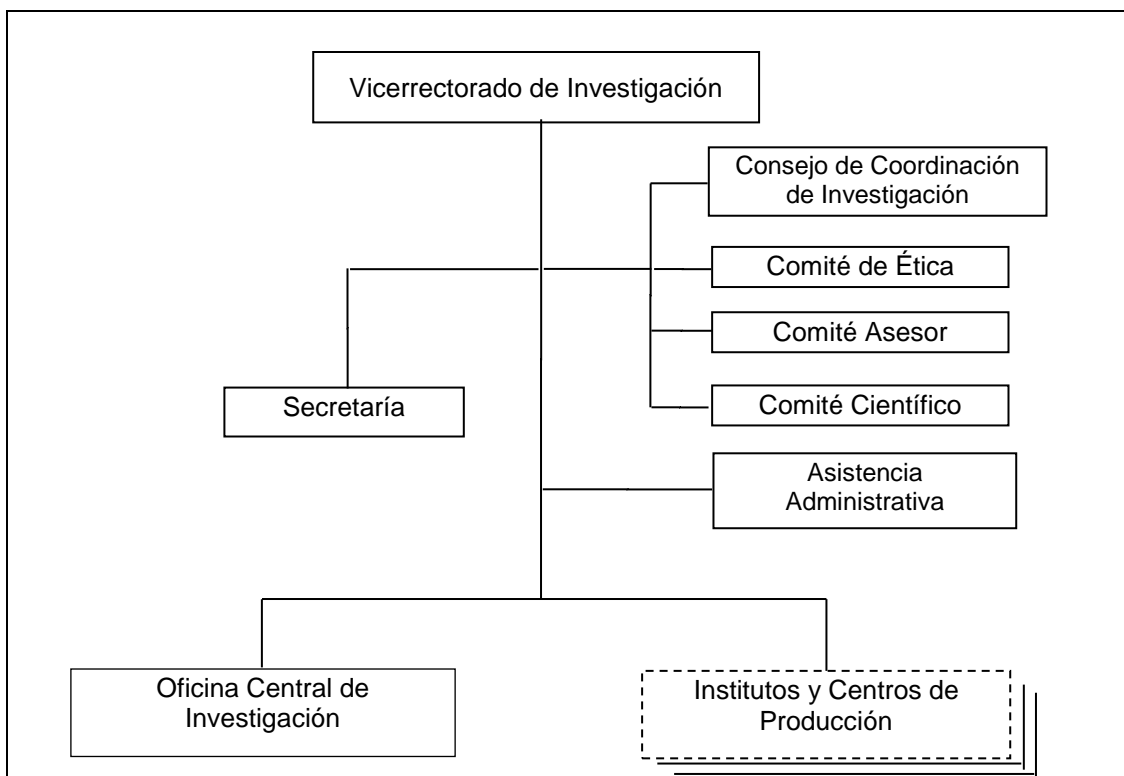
Vicerrectorado de Investigación

Consejo de Coordinación de Investigación

Comité de Ética

Comité Asesor

Secretaría

Comité Científico

Asistencia Administrativa

Oficina Central de Investigación

Institutos y Centros de Producción